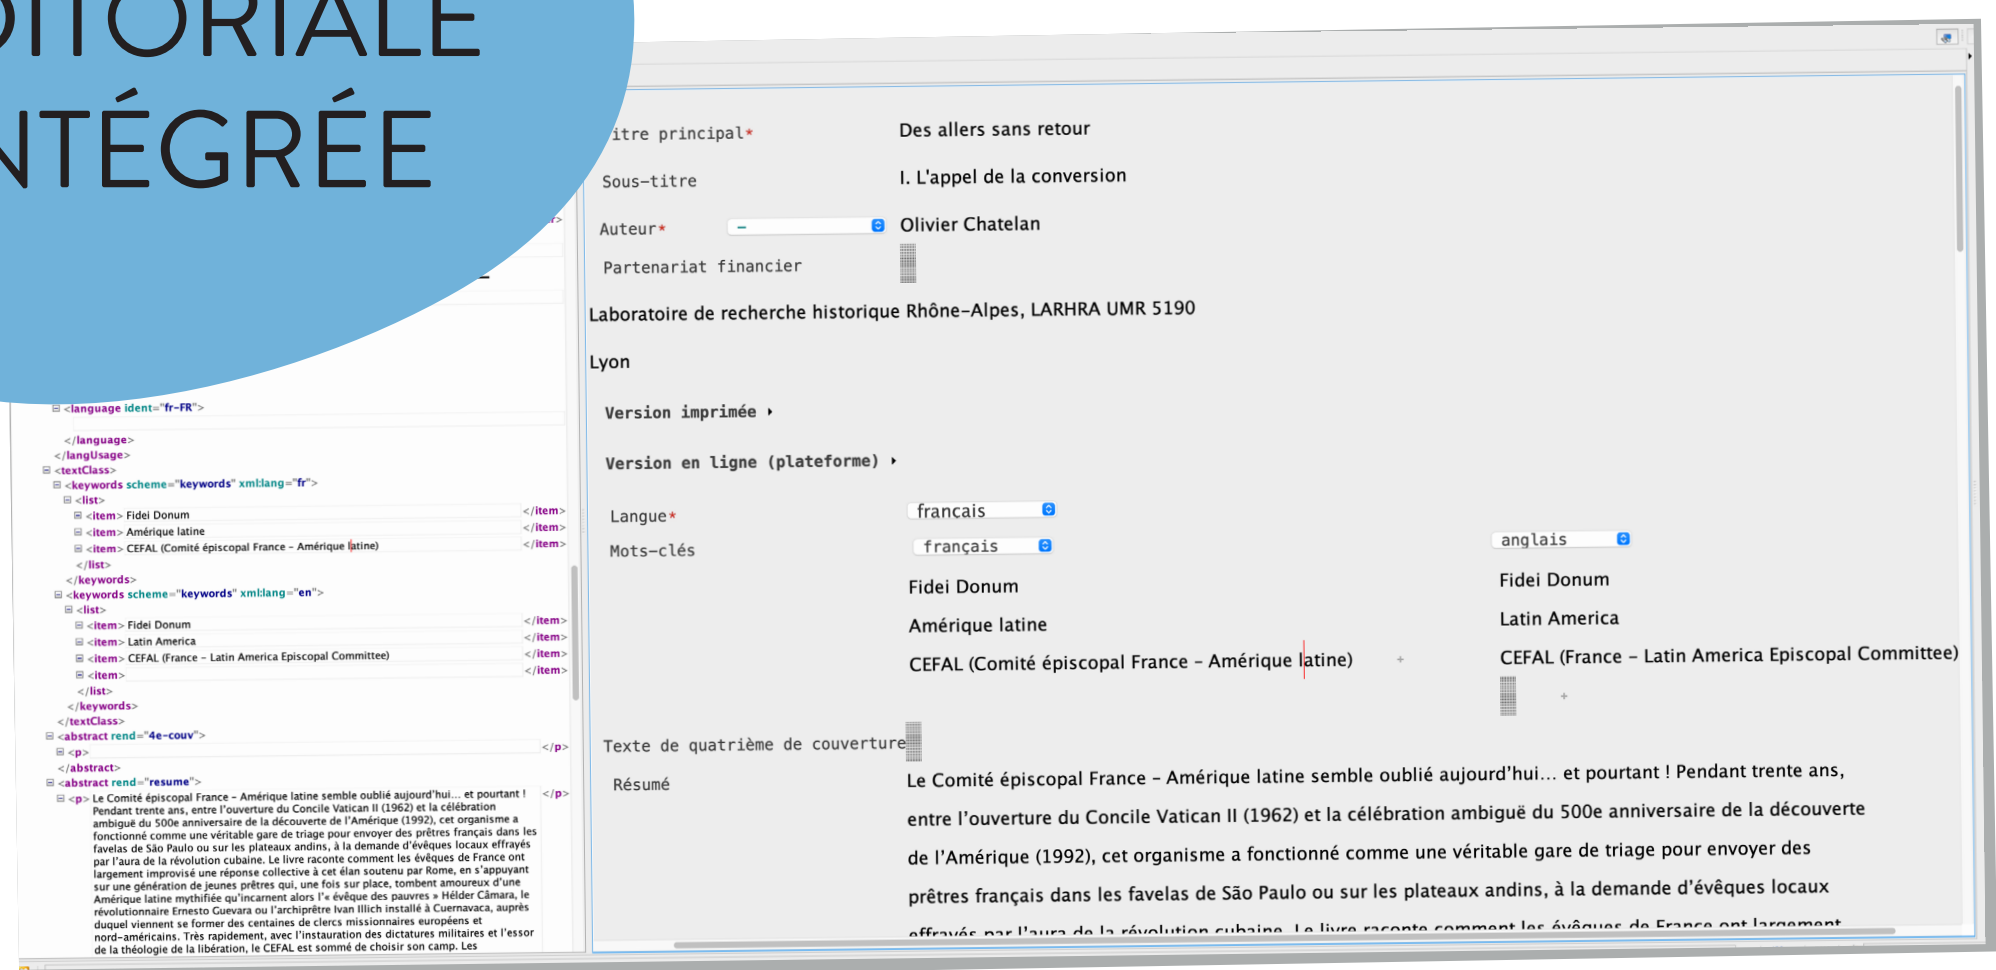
ITORIALE
NTÉGRÉE

<language ident="fr-FR">
</language>
</langUsage>
<textClass>
<keywords scheme="keywords" xml:lang="fr">
<list>
<item> Fidei Donum </item>
<item> Amérique latine </item>
<item> CEFAL (Comité épiscopal France - Amérique latine) </item>
</list>
</keywords>
<keywords scheme="keywords" xml:lang="en">
<list>
<item> Fidei Donum </item>
<item> Latin America </item>
<item> CEFAL (France - Latin America Episcopal Committee) </item>
<item> </item>
</list>
</keywords>
</textClass>
<abstract rend="4e-couv">
<p> </p>
</abstract>
<abstract rend="resume">
<p> Le Comité épiscopal France - Amérique latine semble oublié aujourd'hui... et pourtant ! Pendant trente ans, entre l'ouverture du Concile Vatican II (1962) et la célébration ambiguë du 500e anniversaire de la découverte de l'Amérique (1992), cet organisme a fonctionné comme une véritable gare de triage pour envoyer des prêtres français dans les favelas de São Paulo ou sur les plateaux andins, à la demande d'évêques locaux effrayés par l'aura de la révolution cubaine. Le livre raconte comment les évêques de France ont largement improvisé une réponse collective à cet élan soutenu par Rome, en s'appuyant sur une génération de jeunes prêtres qui, une fois sur place, tombent amoureux d'une Amérique latine mythifiée qu'incarnent alors l'« évêque des pauvres » Hélder Câmara, le révolutionnaire Ernesto Guevara ou l'archiprêtre Ivan Illich installé à Cuernavaca, auprès duquel viennent se former des centaines de clercs missionnaires européens et nord-américains. Très rapidement, avec l'instauration des dictatures militaires et l'essor de la théologie de la libération, le CEFAL est sommé de choisir son camp. Les </p>

Titre principal* Des allers sans retour
Sous-titre I. L'appel de la conversion
Auteur* Olivier Chatelan
Partenariat financier
Laboratoire de recherche historique Rhône-Alpes, LARHRA UMR 5190
Lyon
Version imprimée
Version en ligne (plateforme)
Langue* francais
Mots-clés français anglais
Fidei Donum Fidei Donum
Amérique latine Latin America
CEFAL (Comité épiscopal France - Amérique latine) CEFAL (France - Latin America Episcopal Committee)
Texte de quatrième de couverture
Résumé Le Comité épiscopal France - Amérique latine semble oublié aujourd'hui... et pourtant ! Pendant trente ans, entre l'ouverture du Concile Vatican II (1962) et la célébration ambiguë du 500e anniversaire de la découverte de l'Amérique (1992), cet organisme a fonctionné comme une véritable gare de triage pour envoyer des prêtres français dans les favelas de São Paulo ou sur les plateaux andins, à la demande d'évêques locaux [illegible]